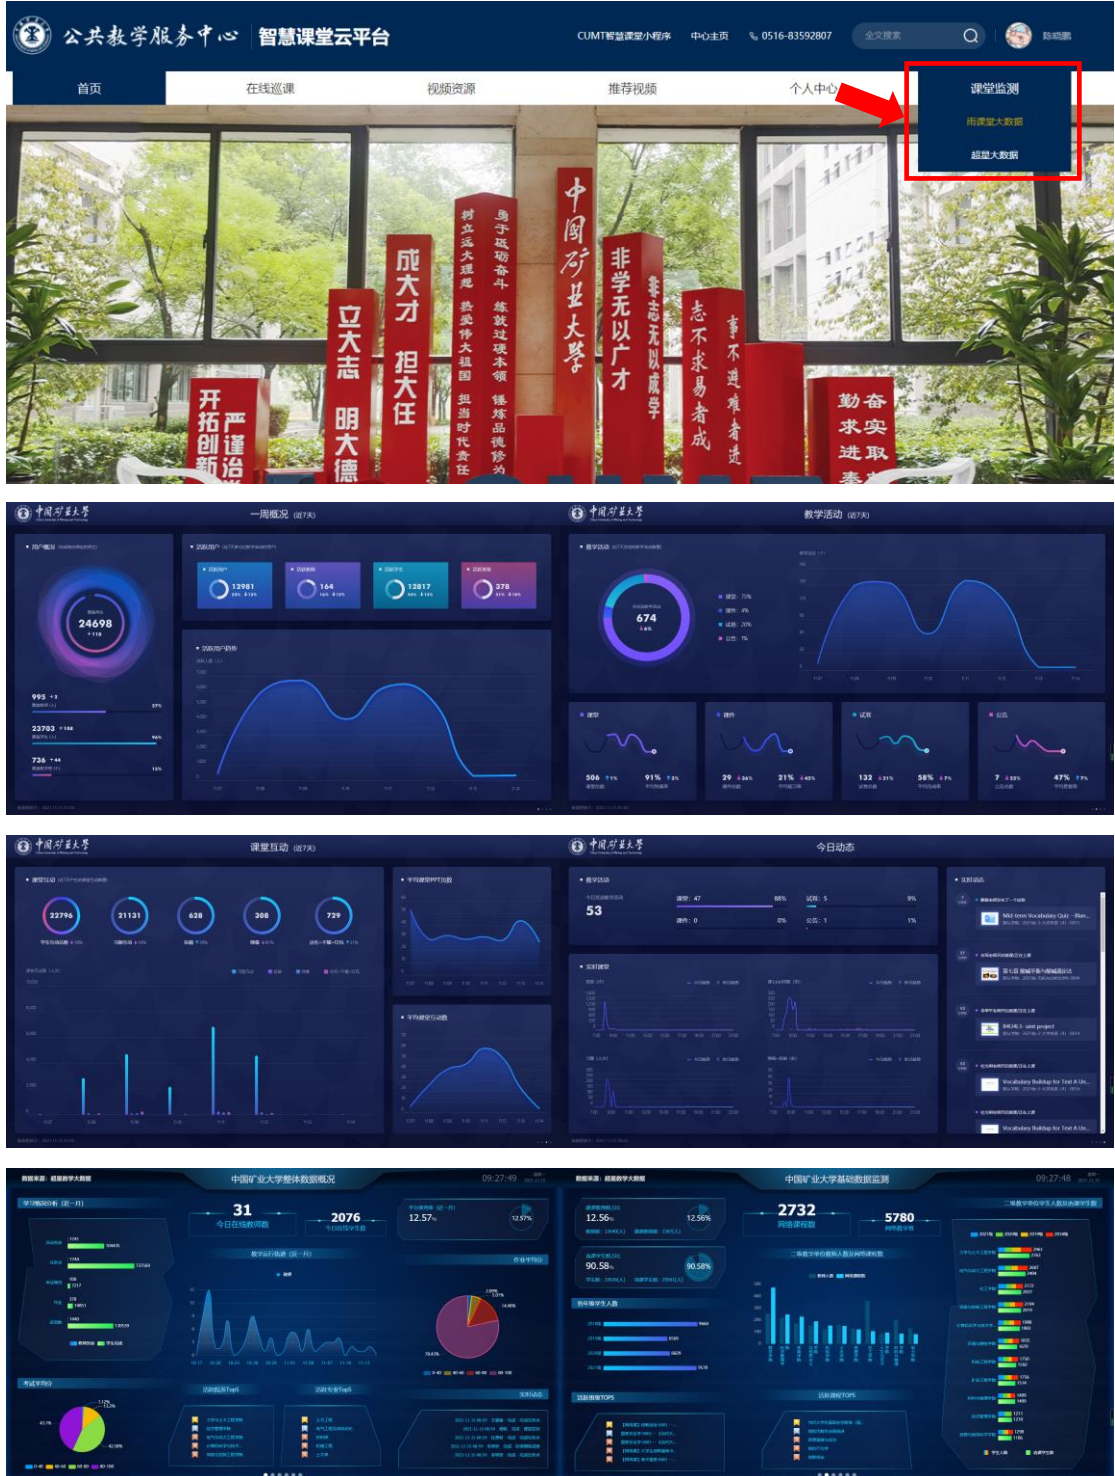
公共教学服务中心 | 智慧课堂云平台

CUMT智慧课堂小程序 中心主页 0516-83592807 全文搜索

首页 在线巡课 视频资源 推荐视频 个人中心 课堂监测

雨课堂大数据

超星大数据

开拓创新 严谨治 立大志 明大德 成大才 担大任 树立远大理想 热爱伟大祖国 担当时代责任 勇于砥砺奋斗 练就过硬本领 锤炼品德修为 中国矿业大学 非学无以广才 非志无以成学 志不求易者成 事不避难者进 勤奋求实 进取

中国矿业大学 一周概况 (近7天)

24698

995

23703

736

12981

164

12817

378

中国矿业大学 教学活动 (近7天)

674

506

91%

29

21%

132

58%

7

47%

中国矿业大学 课堂互动 (近7天)

22796

21131

628

308

729

中国矿业大学 今日动态

53

课堂：47

88%

试卷：5

9%

课件：0

0%

公告：1

1%

Mid-term Vocabulary Quiz - Illan...

Vocabulary Buildup for Text A Un...

Vocabulary Buildup for Text A Un...

数据来源：超星教学大数据 中国矿业大学整体数据概况 09:27:49

31

今日在线教师数

2076

今日在线学生数

12.57%

12.57%

数据来源：超星教学大数据 中国矿业大学基础数据监测 09:27:48

2732

网络课程数

5780

12.56%

12.56%

90.58%

90.58%